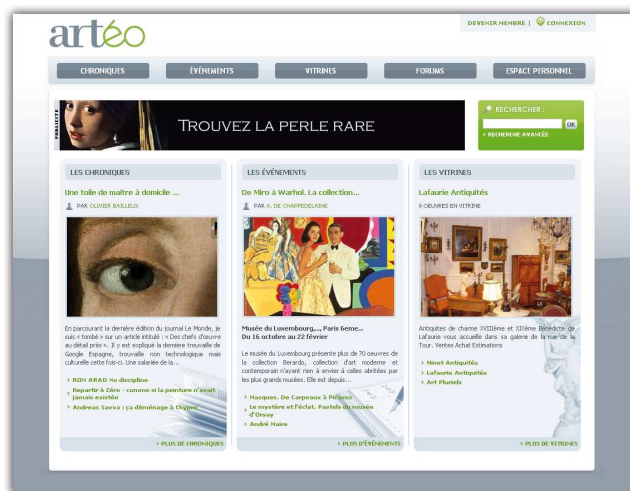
artéo

DEVENIR MEMBRE | CONNEXION

CHRONIQUES | ÉVÉNEMENTS | VITRINES | FORUMS | ESPACE PERSONNEL

PUBLICITÉ

TROUVEZ LA PERLE RARE

RECHERCHER :

OK

> RECHERCHE AVANCÉE

LES CHRONIQUES

Une toile de maître à domicile ...

PAR OLIVIER BAILLEUX

En parcourant la dernière édition du journal Le Monde, je suis « tombé » sur un article intitulé : « Des chefs d'œuvre au détail près ». Il y est expliqué la dernière trouvaille de Google Espagne, trouvaille non technologique mais culturelle cette fois-ci. Une salariée de la...

> RON ARAD No discipline

> Repartir à zéro - comme si la peinture n'avait jamais existée

> Andreas Savva : ça déménage à Chypre

> PLUS DE CHRONIQUES

LES ÉVÉNEMENTS

De Miro à Warhol. La collection...

PAR A. DE CHAPPEDELAINE

Musée du Luxembourg..., Paris 6eme...
Du 16 octobre au 22 février

Le musée du Luxembourg présente plus de 70 oeuvres de la collection Berardo, collection d'art moderne et contemporain n'ayant rien à envier à celles abritées par les plus grands musées. Elle est depuis...

> Masques. De Carpeaux à Picasso

> Le mystère et l'éclat. Pastels du musée d'Orsay

> André Maire

> PLUS D'ÉVÉNEMENTS

LES VITRINES

Lafaurie Antiquités

8 OEUVRES EN VITRINE

Antiquités de charme XVIIIème et XIXème Benedicte de Lafaurie vous accueille dans sa galerie de la rue de la Tour. Ventes Achat Estimations

> Hinot Antiquités

> Lafaurie Antiquités

> Art Pluriels

> PLUS DE VITRINES